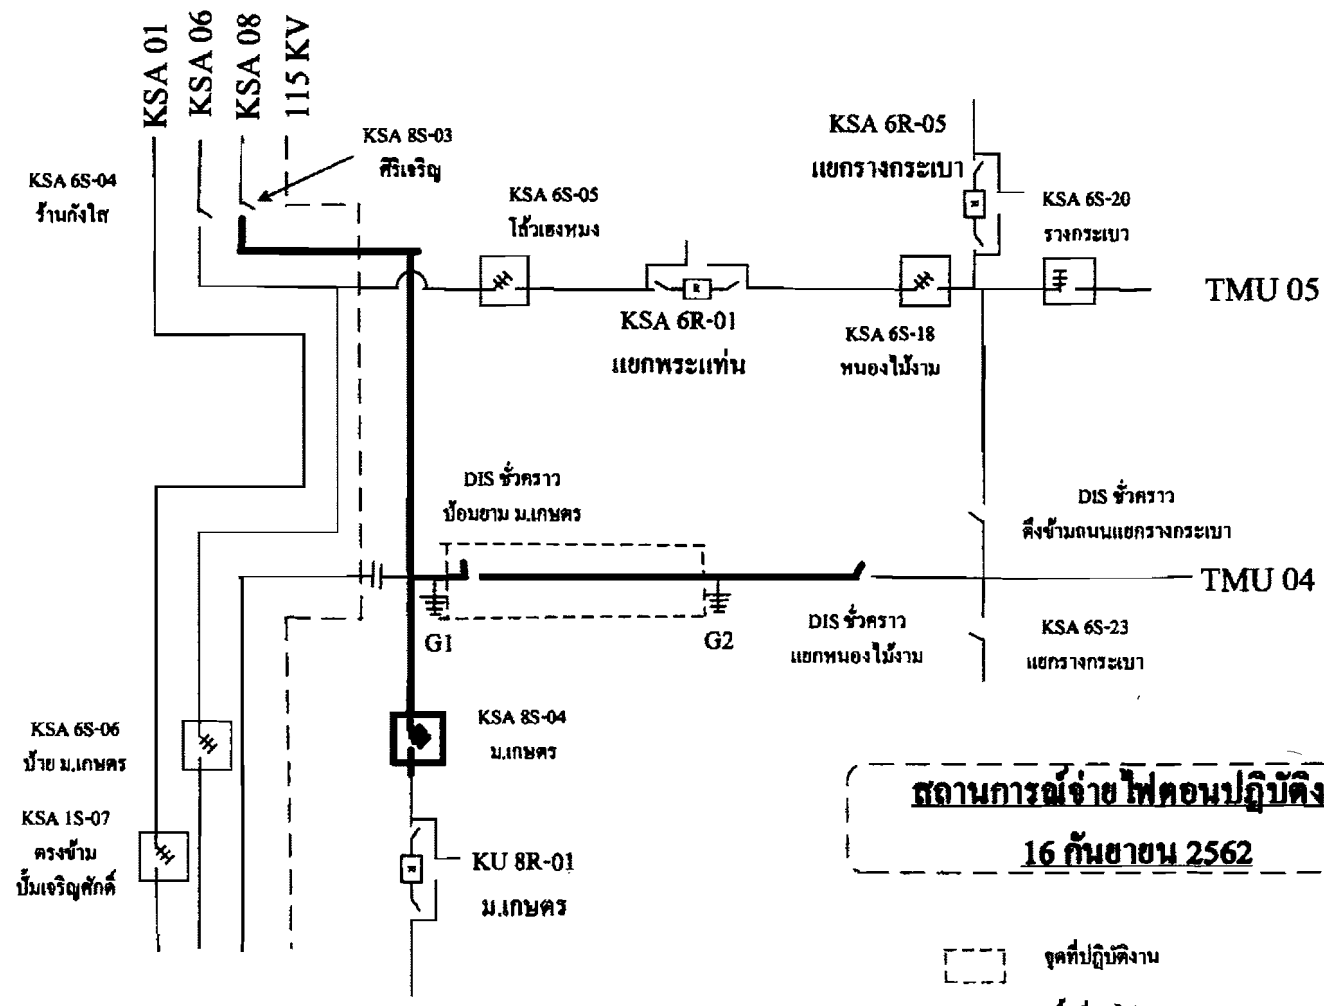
KSA 01
KSA 06
KSA 08
115 KV

KSA 8S-03
ศิริเจริญ

KSA 6S-04
ร้านกังใส

KSA 6S-05
โล้วเฮงหมง

KSA 6R-05
แยกรางกระเบา

KSA 6S-20
รางกระเบา

TMU 05

KSA 6R-01
แยกพระแท่น

KSA 6S-18
หนองไม้งาม

DIS ชั่วคราว
ป้อมยาม ม.เกษตร

DIS ชั่วคราว
ฝั่งข้ามถนนแยกรางกระเบา

TMU 04

G1

G2

DIS ชั่วคราว
แยกหนองไม้งาม

KSA 6S-23
แยกรางกระเบา

KSA 8S-04
ม.เกษตร

KSA 6S-06
ป้าย ม.เกษตร

KSA 1S-07
ตรงข้าม
ปั๊มเจริญศักดิ์

KU 8R-01
ม.เกษตร

สถานการณ์จ่ายไฟตอนปฏิบัติง
16 กันยายน 2562

จุดที่ปฏิบัติงาน